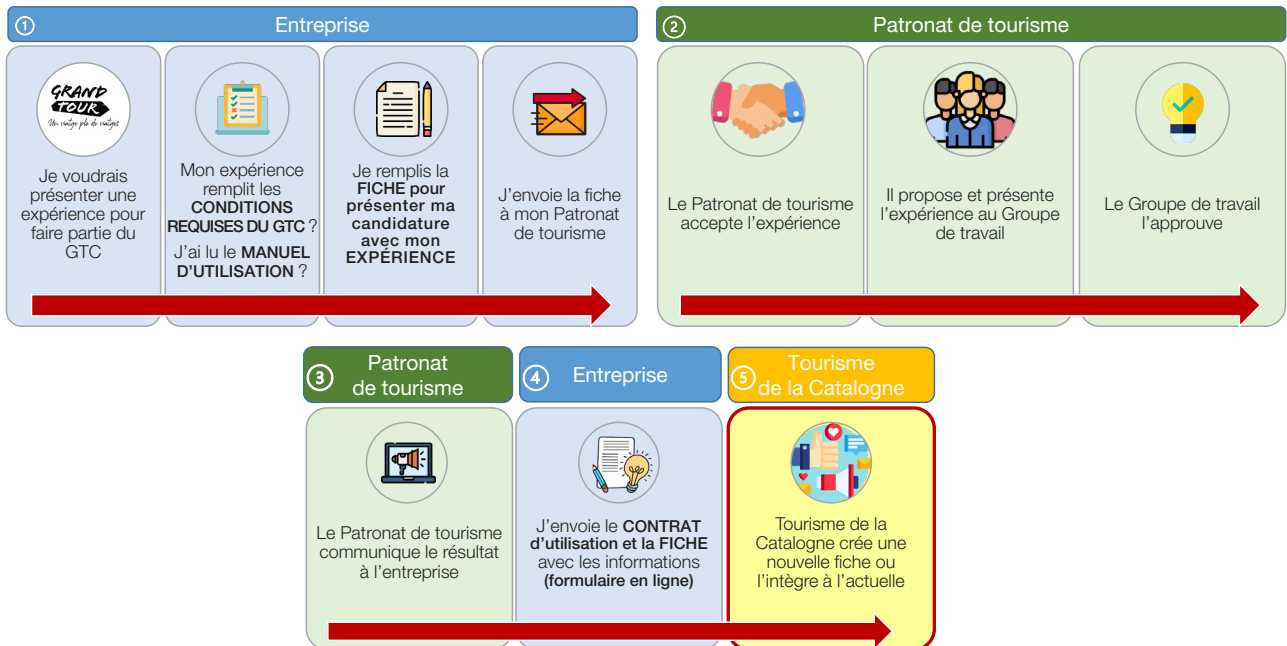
1 Entreprise

GRAND TOUR
Un viatge ple de viatges

Je voudrais présenter une expérience pour faire partie du GTC

Mon expérience remplit les CONDITIONS REQUISES DU GTC ?

J'ai lu le MANUEL D'UTILISATION ?

Je remplis la FICHE pour présenter ma candidature avec mon EXPÉRIENCE

J'envoie la fiche à mon Patronat de tourisme

2 Patronat de tourisme

Le Patronat de tourisme accepte l'expérience

Il propose et présente l'expérience au Groupe de travail

Le Groupe de travail l'approuve

3 Patronat de tourisme

Le Patronat de tourisme communique le résultat à l'entreprise

4 Entreprise

J'envoie le CONTRAT d'utilisation et la FICHE avec les informations (formulaire en ligne)

5 Tourisme de la Catalogne

Tourisme de la Catalogne crée une nouvelle fiche ou l'intègre à l'actuelle